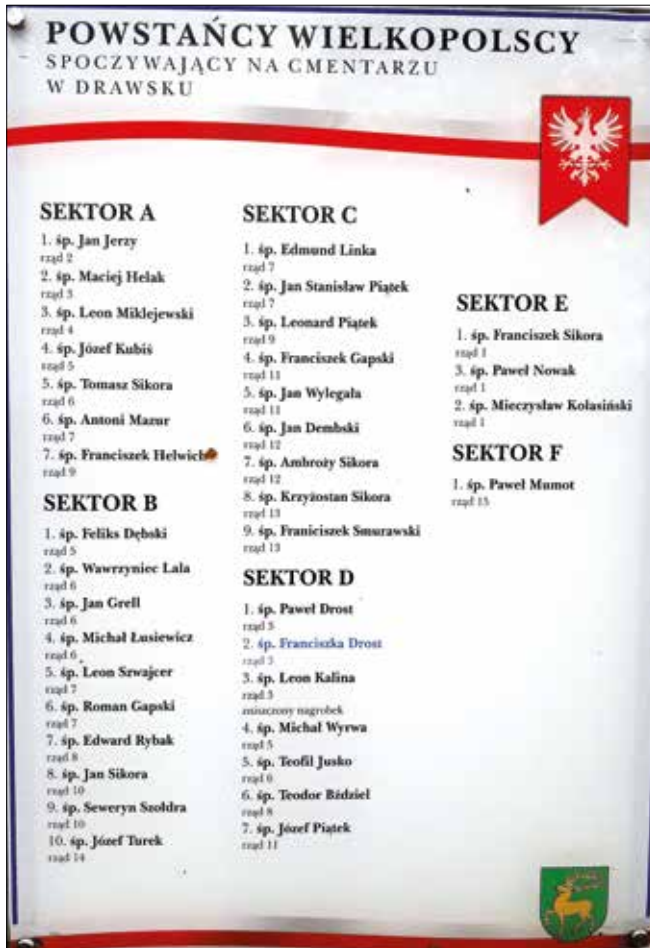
POWSTAŃCY WIELKOPOLSCY
SPOCZYWAJĄCY NA CMENTARZU
W DRAWSKU

SEKTOR A
1. śp. Jan Jerzy
rząd 2
2. śp. Maciej Helak
rząd 3
3. śp. Leon Miklejewski
rząd 4
4. śp. Józef Kubiś
rząd 5
5. śp. Tomasz Sikora
rząd 6
6. śp. Antoni Mazur
rząd 7
7. śp. Franciszek Helwich
rząd 9

SEKTOR B
1. śp. Feliks Dębski
rząd 5
2. śp. Wawrzyniec Lala
rząd 6
3. śp. Jan Grell
rząd 6
4. śp. Michał Łusiewicz
rząd 6
5. śp. Leon Szwajcer
rząd 7
6. śp. Roman Gapski
rząd 7
7. śp. Edward Rybak
rząd 8
8. śp. Jan Sikora
rząd 10
9. śp. Seweryn Szołdra
rząd 10
10. śp. Józef Turek
rząd 14

SEKTOR C
1. śp. Edmund Linka
rząd 7
2. śp. Jan Stanisław Piątek
rząd 7
3. śp. Leonard Piątek
rząd 9
4. śp. Franciszek Gapski
rząd 11
5. śp. Jan Wylegała
rząd 11
6. śp. Jan Dembski
rząd 12
7. śp. Ambroży Sikora
rząd 12
8. śp. Krzyżostan Sikora
rząd 13
9. śp. Franiciszek Smurawski
rząd 13

SEKTOR D
1. śp. Paweł Drost
rząd 3
2. śp. Franciszka Drost
rząd 3
3. śp. Leon Kalina
rząd 3
zniszczony nagrobek
4. śp. Michał Wyrwa
rząd 5
5. śp. Teofil Jusko
rząd 6
6. śp. Teodor Bździel
rząd 8
7. śp. Józef Piątek
rząd 11

SEKTOR E
1. śp. Franciszek Sikora
rząd 1
3. śp. Paweł Nowak
rząd 1
2. śp. Mieczysław Kołasiński
rząd 1

SEKTOR F
1. śp. Paweł Mumot
rząd 15